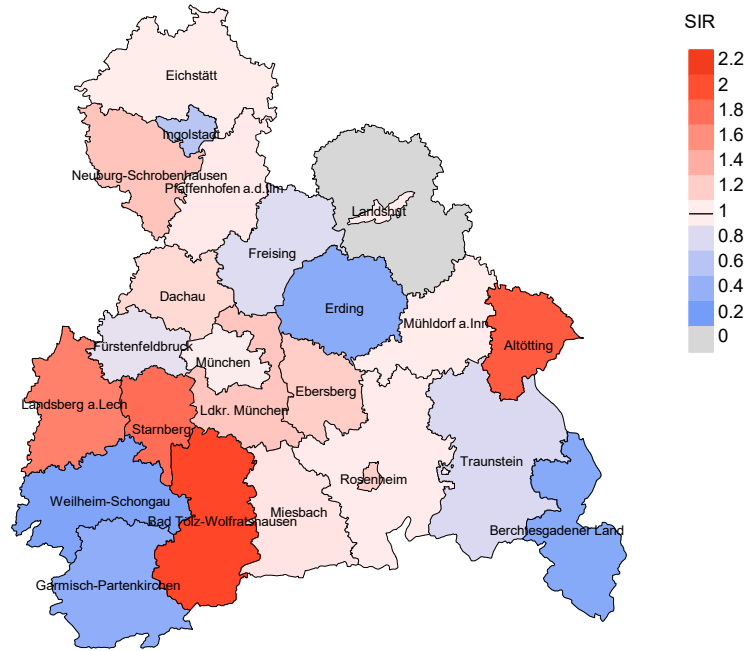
SIR
2.2
2
1.8
1.6
1.4
1.2
1
0.8
0.6
0.4
0.2
0

Eichstätt
Ingolstadt
Neuburg-Schrobenhausen
Pfaffenhofen a.d.Ilm
Landshut
Freising
Dachau
Erding
Mühldorf a.Inn
Altötting
Fürstenfeldbruck
München
Ebersberg
Landsberg a.Lech
Starnberg
Ldkr. München
Rosenheim
Traunstein
Weilheim-Schongau
Bad Tölz-Wolfratshausen
Miesbach
Berchtesgadener Land
Garmisch-Partenkirchen